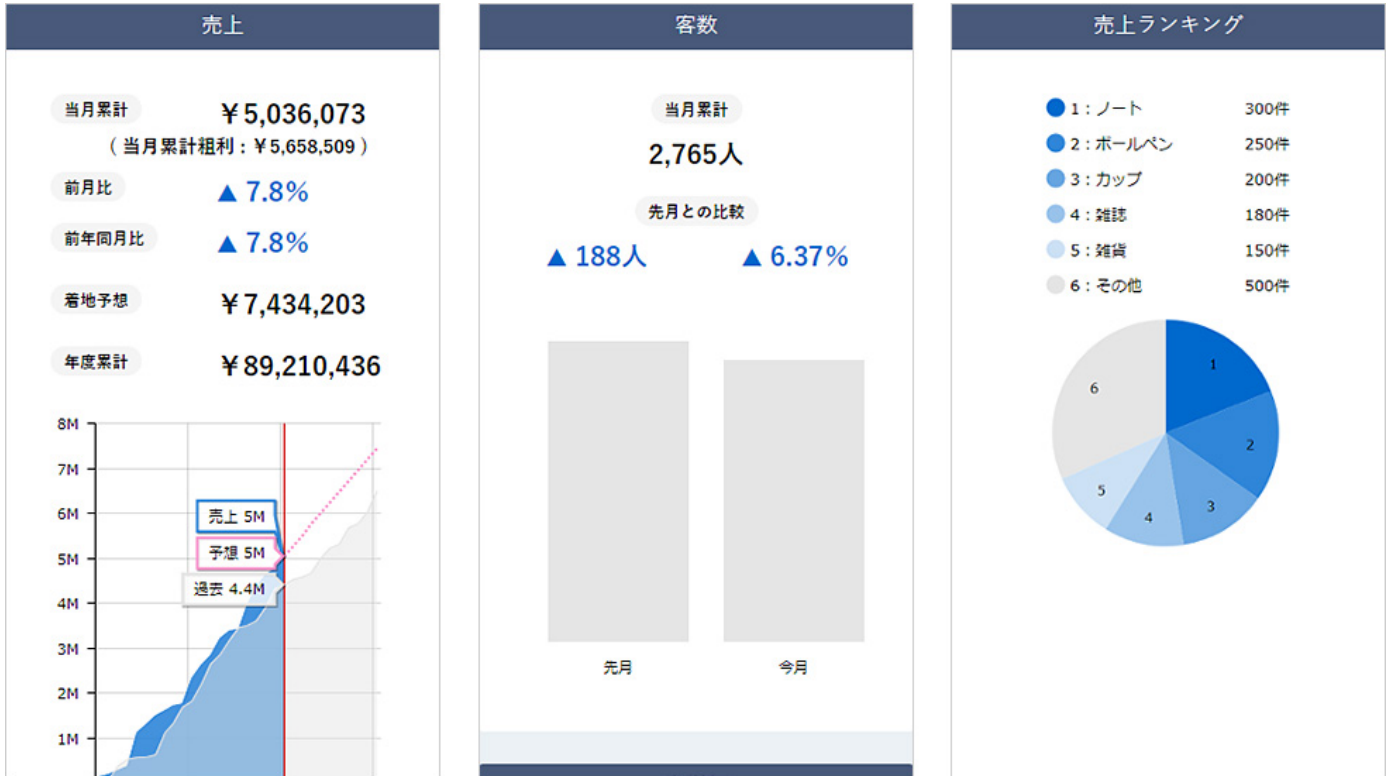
売上

当月累計 ￥5,036,073
（当月累計粗利：￥5,658,509）

前月比 ▲ 7.8%

前年同月比 ▲ 7.8%

着地予想 ￥7,434,203

年度累計 ￥89,210,436

8M
7M
6M
5M
4M
3M
2M
1M

売上 5M
予想 5M
過去 4.4M

客数

当月累計
2,765人

先月との比較
▲ 188人 ▲ 6.37%

先月 今月

売上ランキング

1：ノート 300件
2：ボールペン 250件
3：カップ 200件
4：雑誌 180件
5：雑貨 150件
6：その他 500件

1
2
3
4
5
6